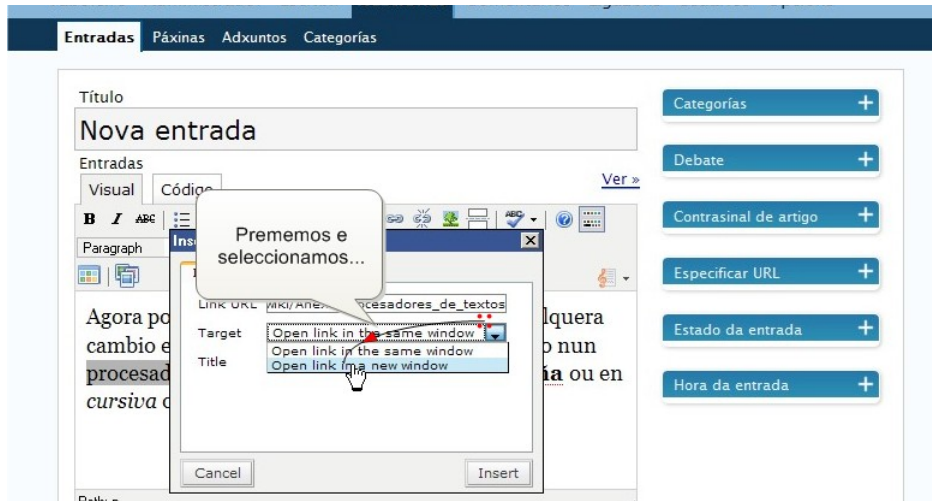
Entradas Páxinas Adxuntos Categorías

Título

Nova entrada

Entradas

Visual Códig

Ver »

Paragraph

Prememos e seleccionamos...

Ins

Link URL wiki/Ane procesadores_de_textos

Target Open link in the same window

Open link in the same window

Open link in a new window

Title

Agora po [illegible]lquera cambio e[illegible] o nun procesad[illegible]ía ou en cursiva c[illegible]

Cancel

Insert

Path: p

Categorías

Debate

Contrasinal de artigo

Especificar URL

Estado da entrada

Hora da entrada